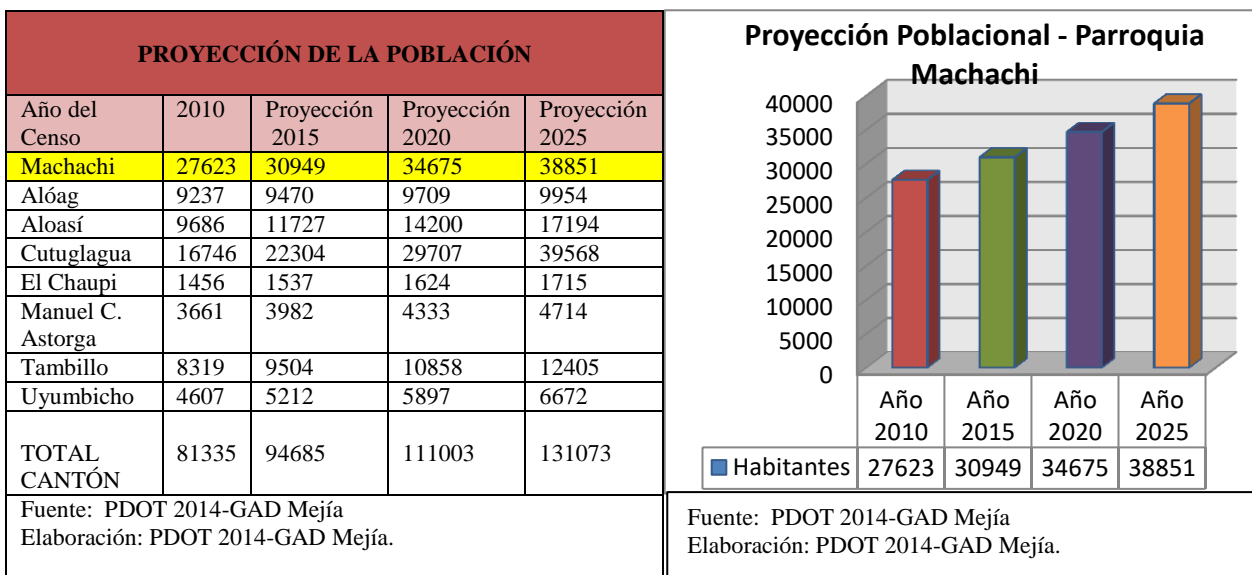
PROYECCIÓN DE LA POBLACIÓN

| Año del Censo | 2010 | Proyección 2015 | Proyección 2020 | Proyección 2025 |
|---|---|---|---|---|
| Machachi | 27623 | 30949 | 34675 | 38851 |
| Alóag | 9237 | 9470 | 9709 | 9954 |
| Aloasí | 9686 | 11727 | 14200 | 17194 |
| Cutuglagua | 16746 | 22304 | 29707 | 39568 |
| El Chaupi | 1456 | 1537 | 1624 | 1715 |
| Manuel C. Astorga | 3661 | 3982 | 4333 | 4714 |
| Tambillo | 8319 | 9504 | 10858 | 12405 |
| Uyumbicho | 4607 | 5212 | 5897 | 6672 |
| TOTAL CANTÓN | 81335 | 94685 | 111003 | 131073 |

Fuente: PDOT 2014-GAD Mejía
Elaboración: PDOT 2014-GAD Mejía.

Proyección Poblacional - Parroquia Machachi

40000
35000
30000
25000
20000
15000
10000
5000
0

| | Año 2010 | Año 2015 | Año 2020 | Año 2025 |
|---|---|---|---|---|
| Habitantes | 27623 | 30949 | 34675 | 38851 |

Fuente: PDOT 2014-GAD Mejía
Elaboración: PDOT 2014-GAD Mejía.